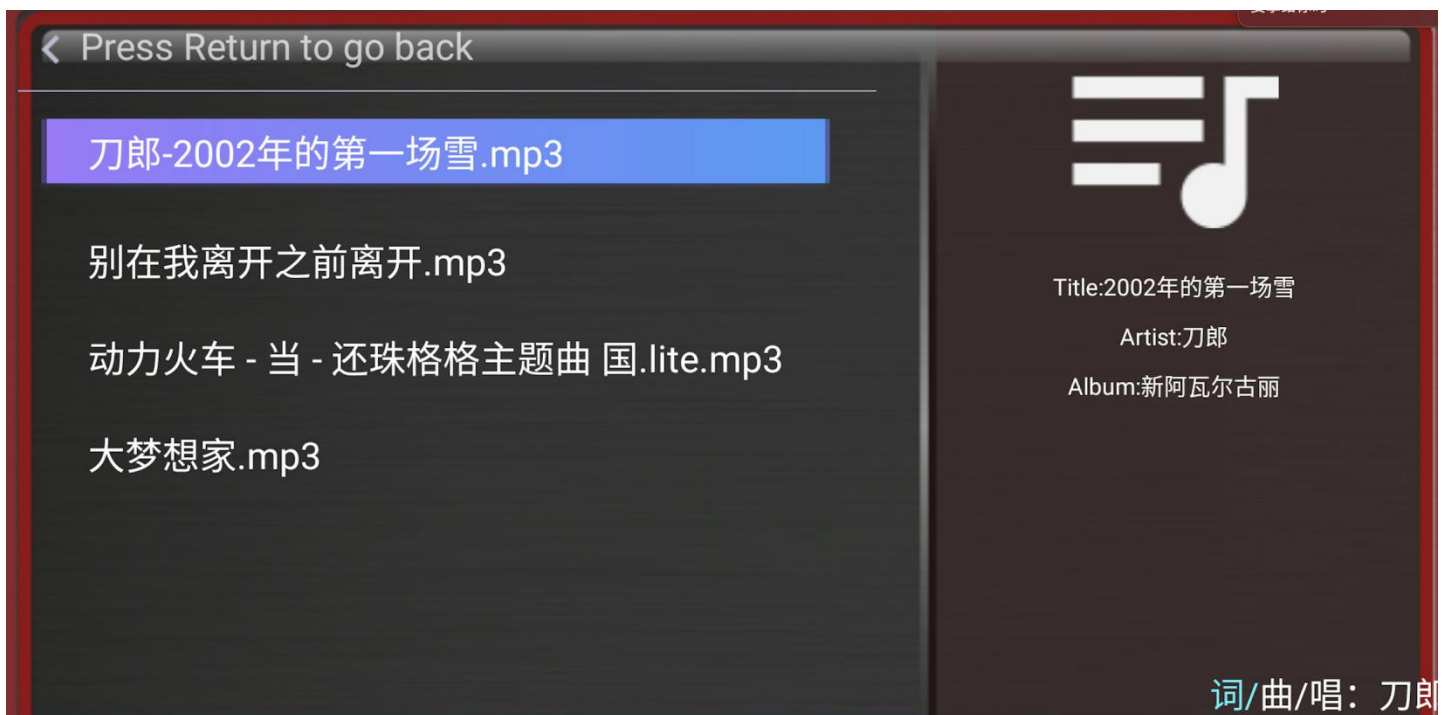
Press Return to go back

刀郎-2002年的第一场雪.mp3

别在我离开之前离开.mp3

动力火车 - 当 - 还珠格格主题曲 国.lite.mp3

大梦想家.mp3

Title:2002年的第一场雪

Artist:刀郎

Album:新阿瓦尔古丽

词/曲/唱：刀郎